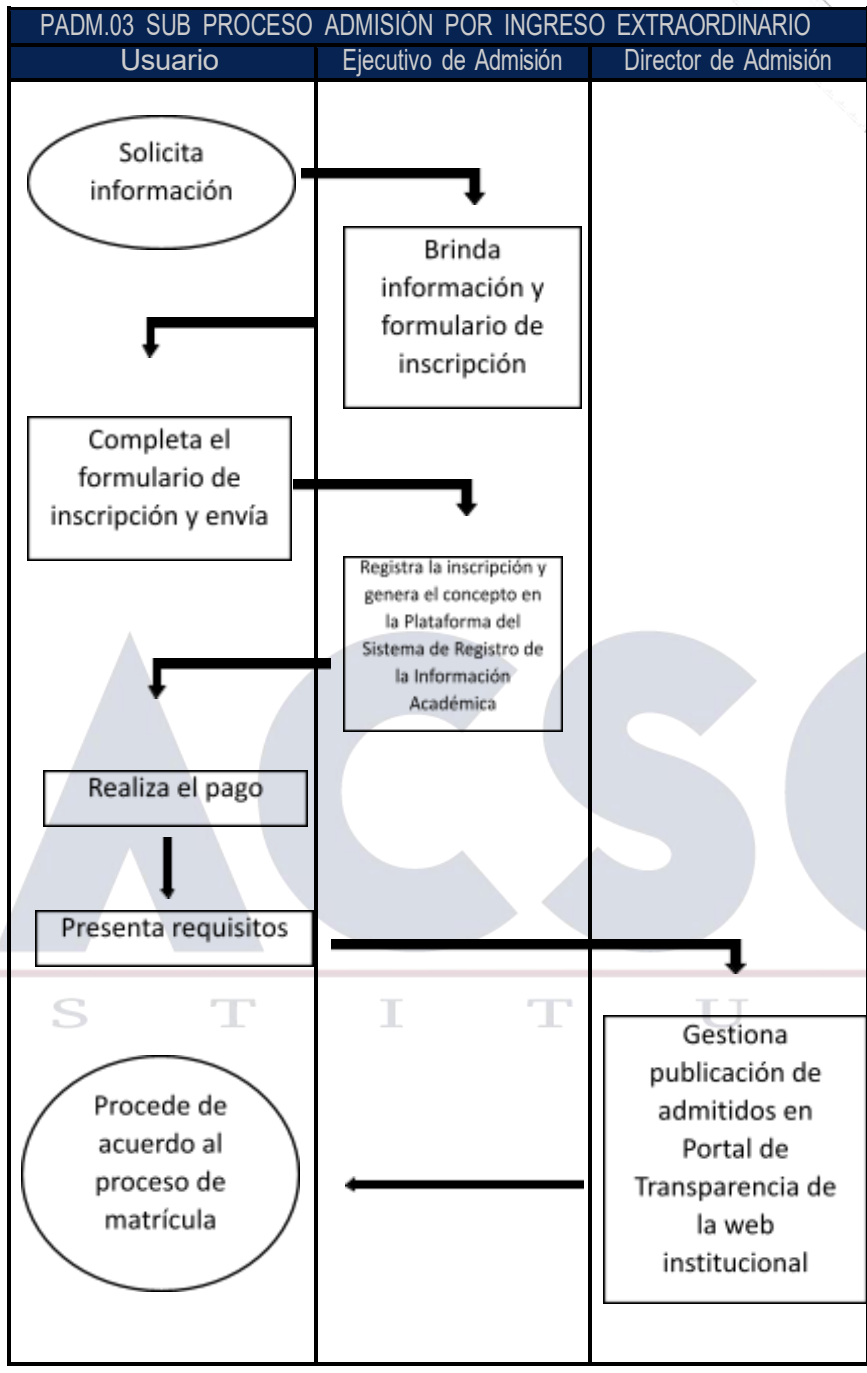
PADM.03 SUB PROCESO ADMISIÓN POR INGRESO EXTRAORDINARIO

| Usuario | Ejecutivo de Admisión | Director de Admisión |
|---|---|---|

Solicita información

Brinda información y formulario de inscripción

Completa el formulario de inscripción y envía

Registra la inscripción y genera el concepto en la Plataforma del Sistema de Registro de la Información Académica

Realiza el pago

Presenta requisitos

Gestiona publicación de admitidos en Portal de Transparencia de la web institucional

Procede de acuerdo al proceso de matrícula

ACSC
S T I T U